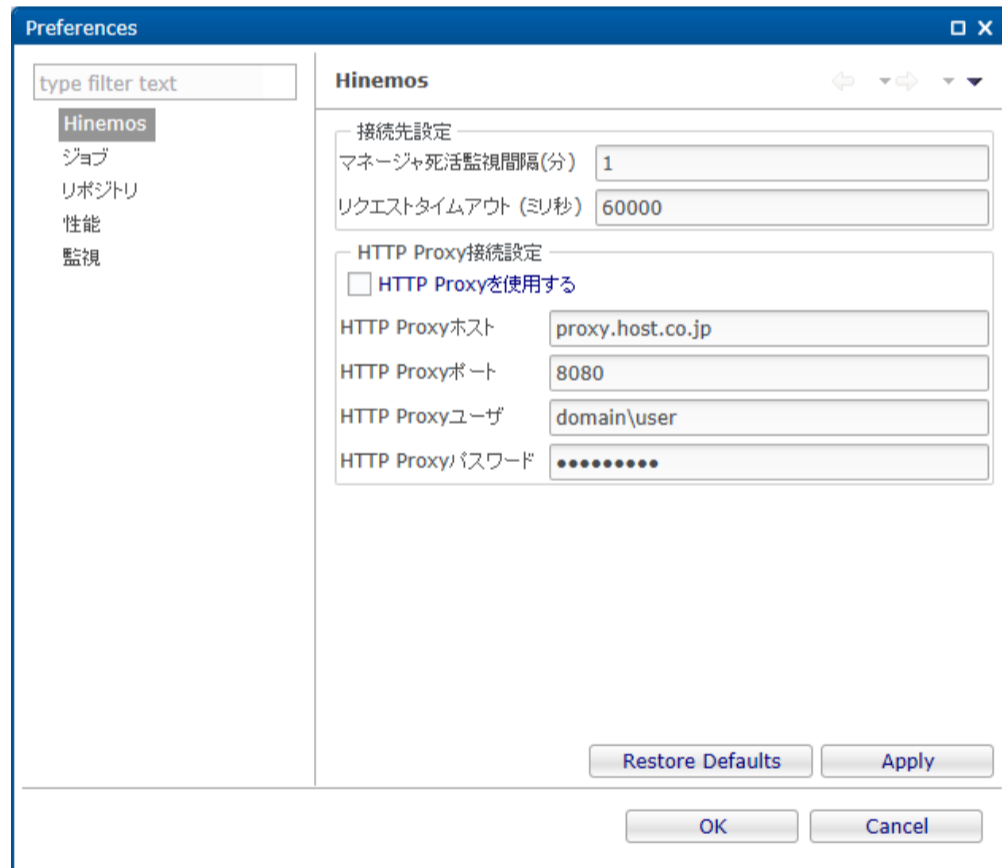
Preferences

type filter text

Hinemos
ジョブ
リポジトリ
性能
監視

Hinemos

接続先設定
マネージャ死活監視間隔(分) 1
リクエストタイムアウト（ミリ秒） 60000

HTTP Proxy接続設定
HTTP Proxyを使用する
HTTP Proxyホスト proxy.host.co.jp
HTTP Proxyポート 8080
HTTP Proxyユーザ domain\user
HTTP Proxyパスワード ●●●●●●●●●

Restore Defaults
Apply

OK
Cancel